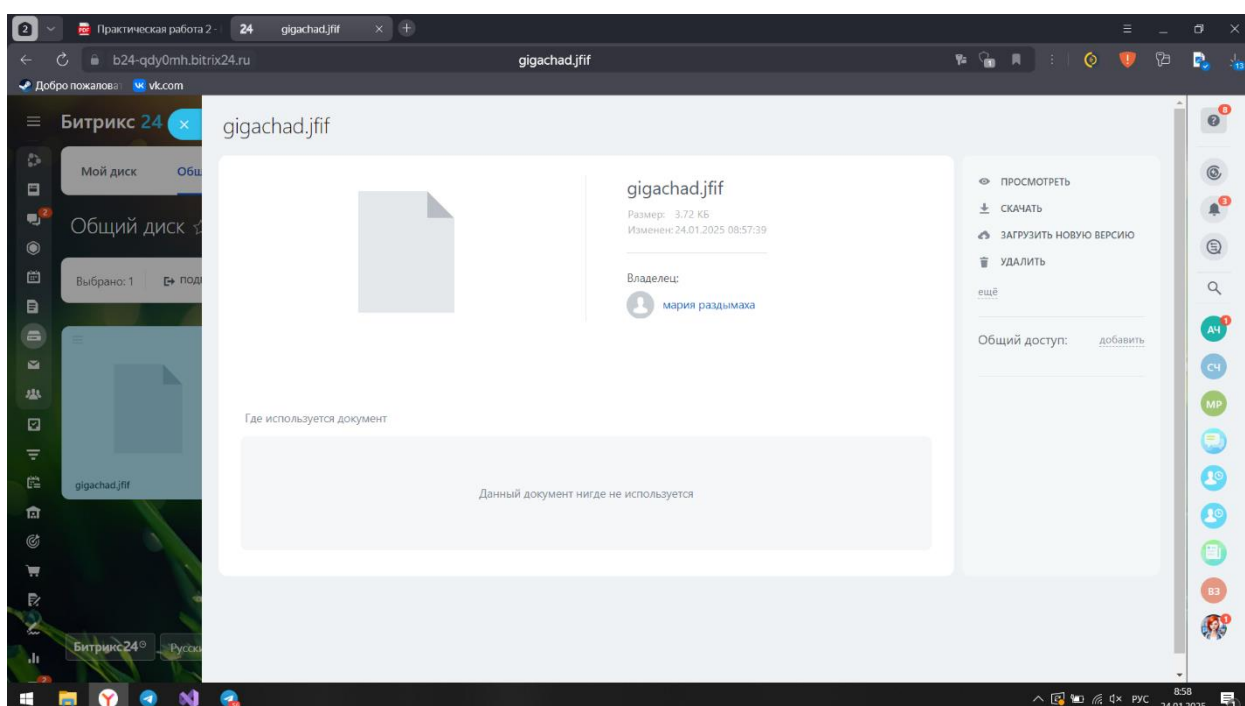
2 Практическая работа 2 - 24 gigachad.jfif

b24-qdy0mh.bitrix24.ru gigachad.jfif

Добро пожалова vk.com

Битрикс 24

Мой диск Общ

Общий диск

Выбрано: 1 подi

gigachad.jfif

Битрикс24 Русск

gigachad.jfif

gigachad.jfif

Размер: 3.72 КБ

Изменен: 24.01.2025 08:57:39

Владелец:

мария раздымаха

Где используется документ

Данный документ нигде не используется

ПРОСМОТРЕТЬ

СКАЧАТЬ

ЗАГРУЗИТЬ НОВУЮ ВЕРСИЮ

УДАЛИТЬ

ещё

Общий доступ: добавить

8

3

АЧ 1

СЧ

МР

ВЗ

РУС 8:58 24.01.2025